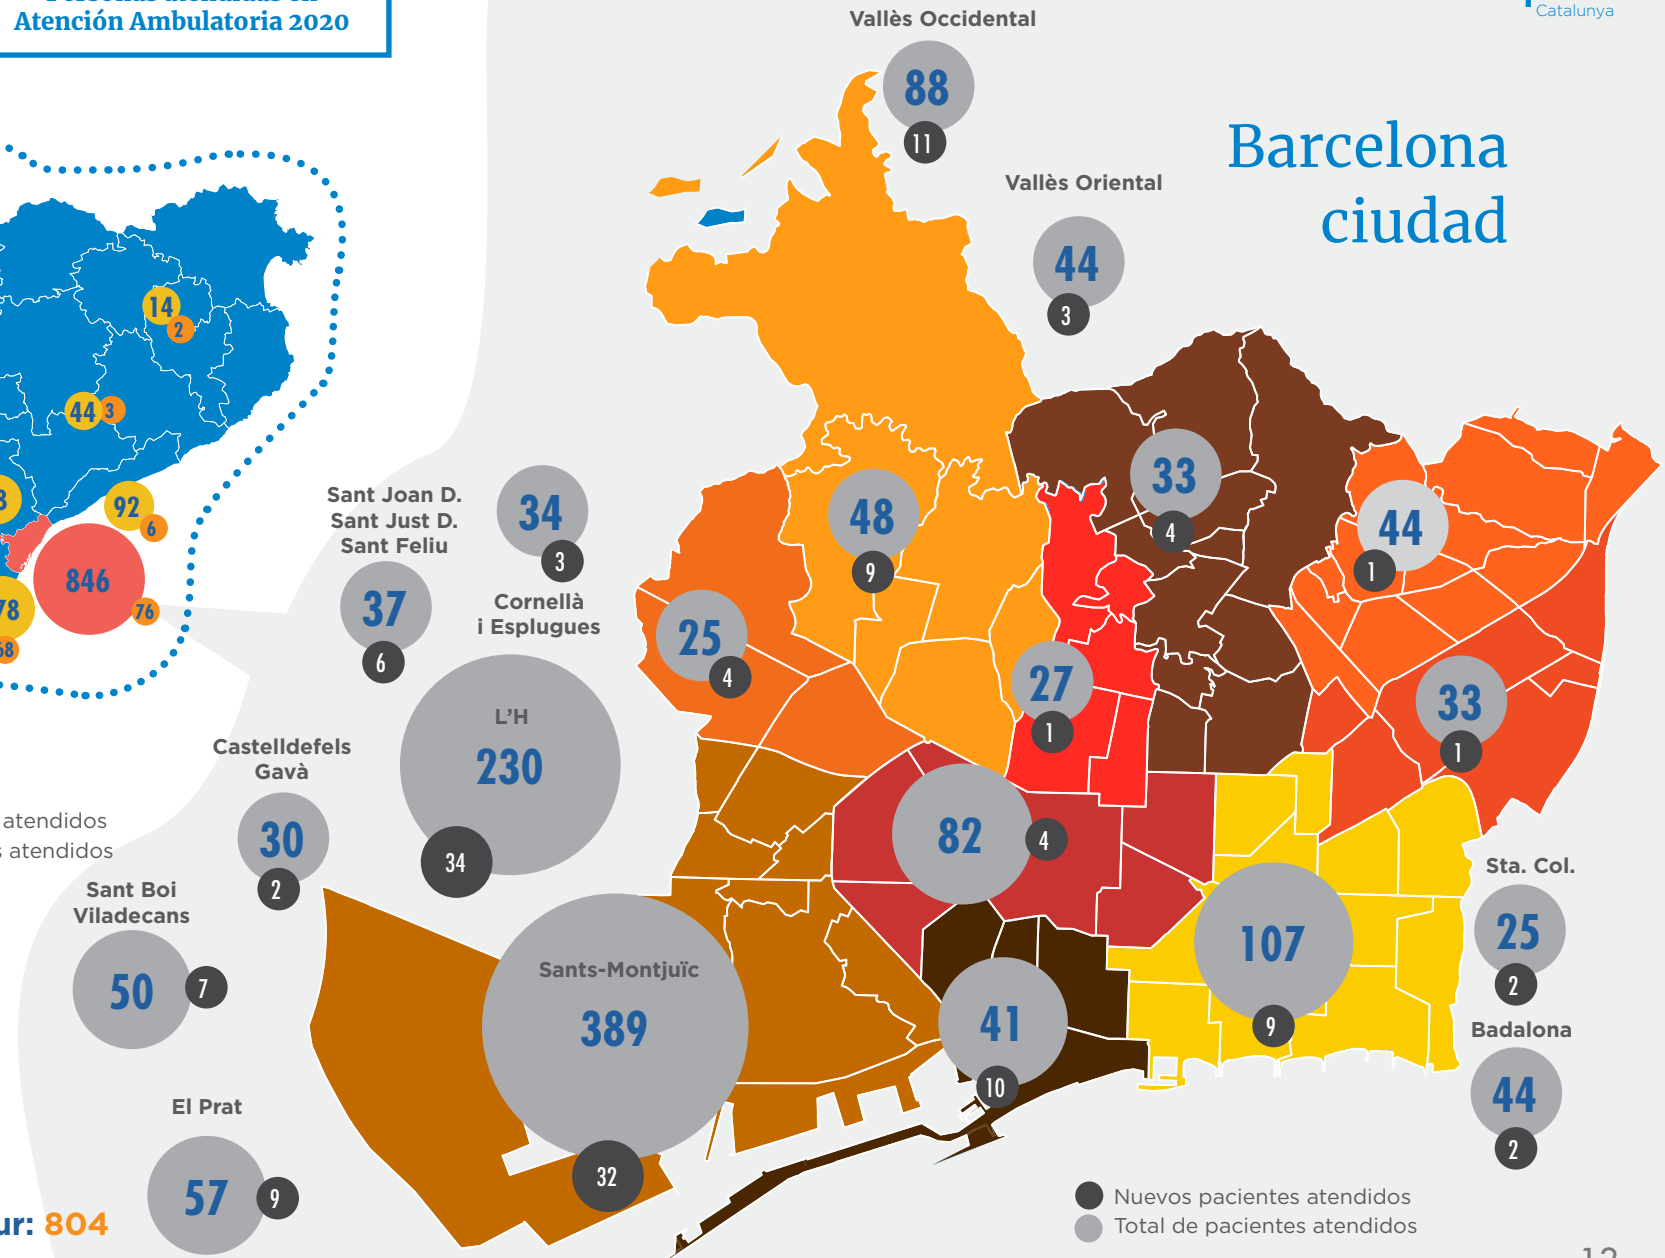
Atención Ambulatoria 2020

Catalunya

Vallès Occidental
88
11

Barcelona ciudad

Vallès Oriental
44
3

14
2
44
3
92
6
846
76
78
58

Sant Joan D.
Sant Just D.
Sant Feliu
34
3
37
6

Cornellà
i Esplugues
L'H
230
34

Castelldefels
Gavà
30
2

atendidos
atendidos

Sant Boi
Viladecans
50
7

El Prat
57
9

ur: 804

48
9
25
4
33
4
44
1
27
1
33
1
82
4

Sants-Montjuïc
389
32

41
10
107
9

Sta. Col.
25
2

Badalona
44
2

Nuevos pacientes atendidos
Total de pacientes atendidos